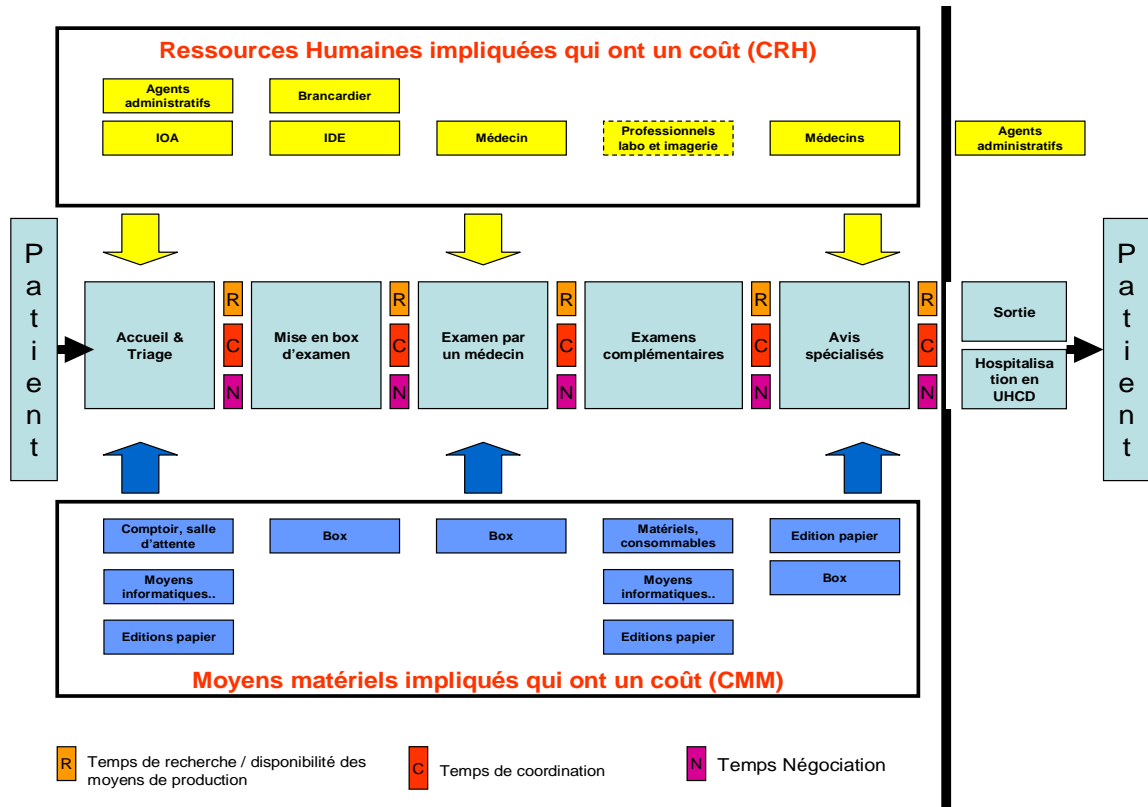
Ressources Humaines impliquées qui ont un coût (CRH)

Agents administratifs

Brancardier

IOA

IDE

Médecin

Professionnels labo et imagerie

Médecins

Agents administratifs

Patient

Accueil & Triage

R C N

Mise en box d'examen

R C N

Examen par un médecin

R C N

Examens complémentaires

R C N

Avis spécialisés

R C N

Sortie

Hospitalisation en UHCD

Patient

Comptoir, salle d'attente

Moyens informatiques..

Editions papier

Box

Box

Matériels, consommables

Moyens informatiques..

Editions papier

Edition papier

Box

Moyens matériels impliqués qui ont un coût (CMM)

R Temps de recherche / disponibilité des moyens de production

C Temps de coordination

N Temps Négociation